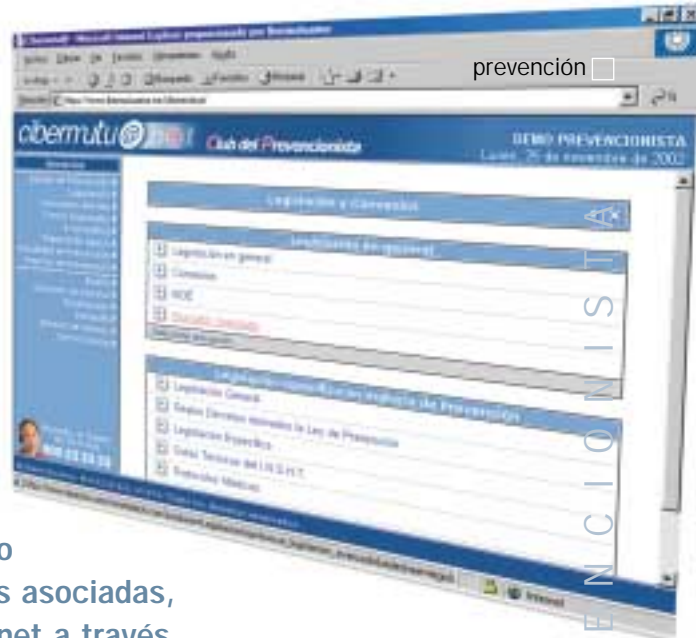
prevención

cibermutua

Club del Prevencionista

DEMO PREVENCIONISTA
Lunes, 25 de noviembre de 2002

Legislación y Convenios

Legislación en general

Legislación en general
Convenios
BOE

Legislación específica en materia de Prevención

Legislación General
Reales Decretos derivados de la Ley de Prevención
Legislación Específica
Guías Técnicas del I.N.S.H.T.
Protocolos Médicos

Internet

ENCIONISTA

o
s asociadas,
net a través